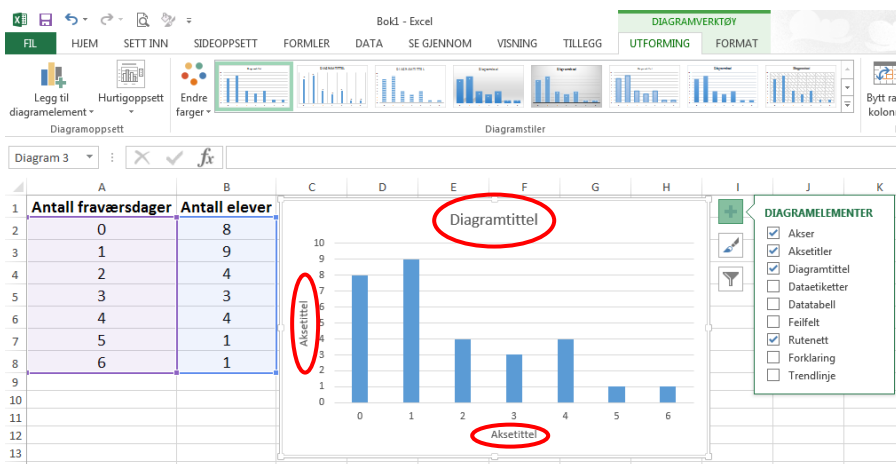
Bok1 - Excel

DIAGRAMVERKTØY

FIL HJEM SETT INN SIDEOPPSETT FORMLER DATA SE GJENNOM VISNING TILLEGG UTFORMING FORMAT

Legg til diagramelement ▾ Hurtigoppsett ▾ Endre farger ▾

Diagramoppsett

Diagramstiler

Bytt ra kolon

Diagram 3

$f_x$

| | A | B |
|---|---|---|
| 1 | Antall fraværsdager | Antall elever |
| 2 | 0 | 8 |
| 3 | 1 | 9 |
| 4 | 2 | 4 |
| 5 | 3 | 3 |
| 6 | 4 | 4 |
| 7 | 5 | 1 |
| 8 | 6 | 1 |
| 9 | | |
| 10 | | |
| 11 | | |
| 12 | | |
| 13 | | |

C D E F G H I J K

Diagramtittel

Aksetittel

10
9
8
7
6
5
4
3
2
1
0

0 1 2 3 4 5 6

Aksetittel

DIAGRAMELEMENTER
Akser
Aksetitler
Diagramtittel
Dataetiketter
Datatabell
Feilfelt
Rutenett
Forklaring
Trendlinje